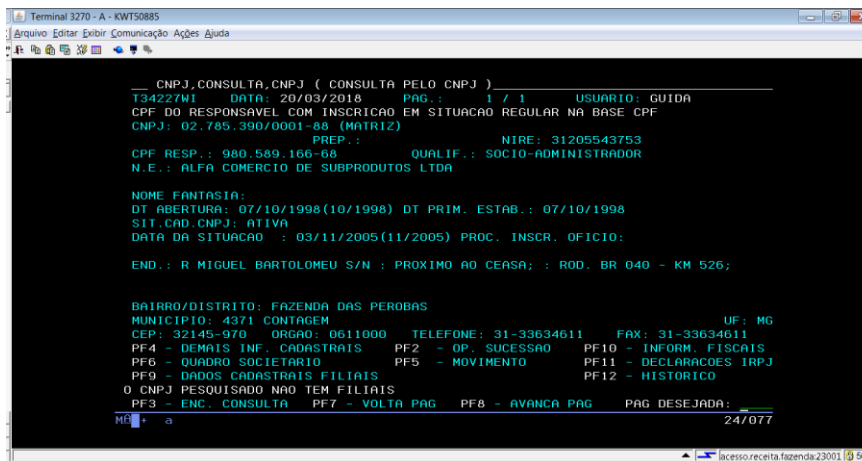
Terminal 3270 - A - KWT50885

Arquivo Editar Exibir Comunicação Ações Ajuda

__ CNPJ,CONSULTA,CNPJ ( CONSULTA PELO CNPJ )
T34227WI DATA: 20/03/2018 PAG.: 1 / 1 USUARIO: GUIDA
CPF DO RESPONSAVEL COM INSCRICAO EM SITUACAO REGULAR NA BASE CPF
CNPJ: 02.785.390/0001-88 (MATRIZ)
PREP.: NIRE: 31205543753
CPF RESP.: 980.589.166-68 QUALIF.: SOCIO-ADMINISTRADOR
N.E.: ALFA COMERCIO DE SUBPRODUTOS LTDA

NOME FANTASIA:
DT ABERTURA: 07/10/1998(10/1998) DT PRIM. ESTAB.: 07/10/1998
SIT.CAD.CNPJ: ATIVA
DATA DA SITUACAO : 03/11/2005(11/2005) PROC. INSCR. OFICIO:

END.: R MIGUEL BARTOLOMEU S/N : PROXIMO AO CEASA; : ROD. BR 040 - KM 526;

BAIRRO/DISTRITO: FAZENDA DAS PEROBAS
MUNICIPIO: 4371 CONTAGEM UF: MG
CEP: 32145-970 ORGAO: 0611000 TELEFONE: 31-33634611 FAX: 31-33634611
PF4 - DEMAIS INF. CADASTRAIS PF2 - OP. SUCESSAO PF10 - INFORM. FISCAIS
PF6 - QUADRO SOCIETARIO PF5 - MOVIMENTO PF11 - DECLARACOES IRPJ
PF9 - DADOS CADASTRAIS FILIAIS PF12 - HISTORICO
O CNPJ PESQUISADO NAO TEM FILIAIS
PF3 - ENC. CONSULTA PF7 - VOLTA PAG PF8 - AVANCA PAG PAG DESEJADA: __

MA + a 24/077

acesso.receita.fazenda:23001